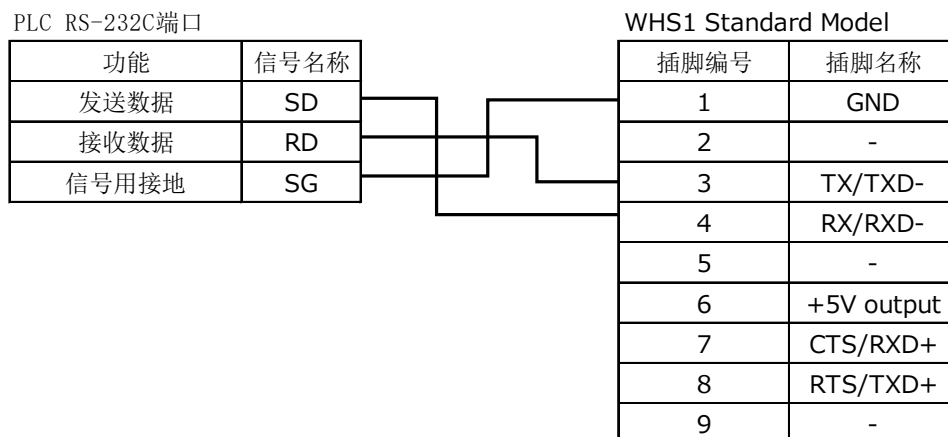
PLC RS-232C端口

| 功能 | 信号名称 |
|---|---|
| 发送数据 | SD |
| 接收数据 | RD |
| 信号用接地 | SG |

WHS1 Standard Model

| 插脚编号 | 插脚名称 |
|---|---|
| 1 | GND |
| 2 | - |
| 3 | TX/TXD- |
| 4 | RX/RXD- |
| 5 | - |
| 6 | +5V output |
| 7 | CTS/RXD+ |
| 8 | RTS/TXD+ |
| 9 | - |